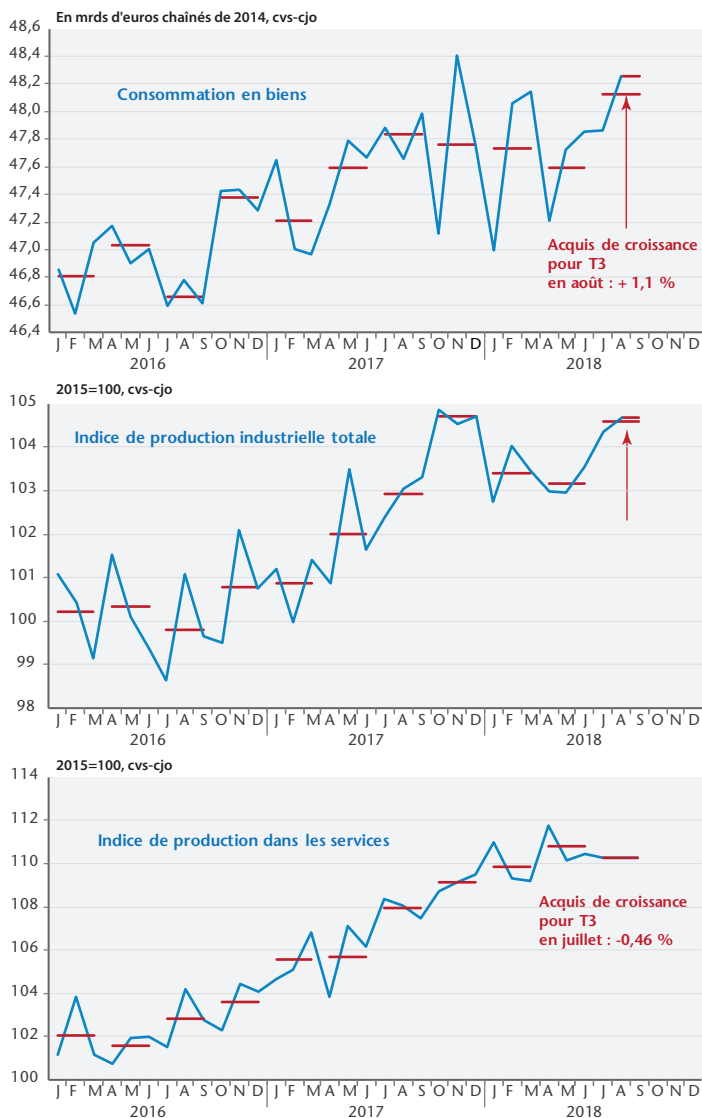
En mrds d'euros chaînés de 2014, cvs-cjo

48,6
48,4
48,2
48,0
47,8
47,6
47,4
47,2
47,0
46,8
46,6
46,4

Consommation en biens

Acquis de croissance pour T3 en août : + 1,1 %

J F M A M J J A S O N D J F M A M J J A S O N D J F M A M J J A S O N D
2016 2017 2018

2015=100, cvs-cjo

105
104
103
102
101
100
99
98

Indice de production industrielle totale

J F M A M J J A S O N D J F M A M J J A S O N D J F M A M J J A S O N D
2016 2017 2018

2015=100, cvs-cjo

114
112
110
108
106
104
102
100

Indice de production dans les services

Acquis de croissance pour T3 en juillet : -0,46 %

J F M A M J J A S O N D J F M A M J J A S O N D J F M A M J J A S O N D
2016 2017 2018